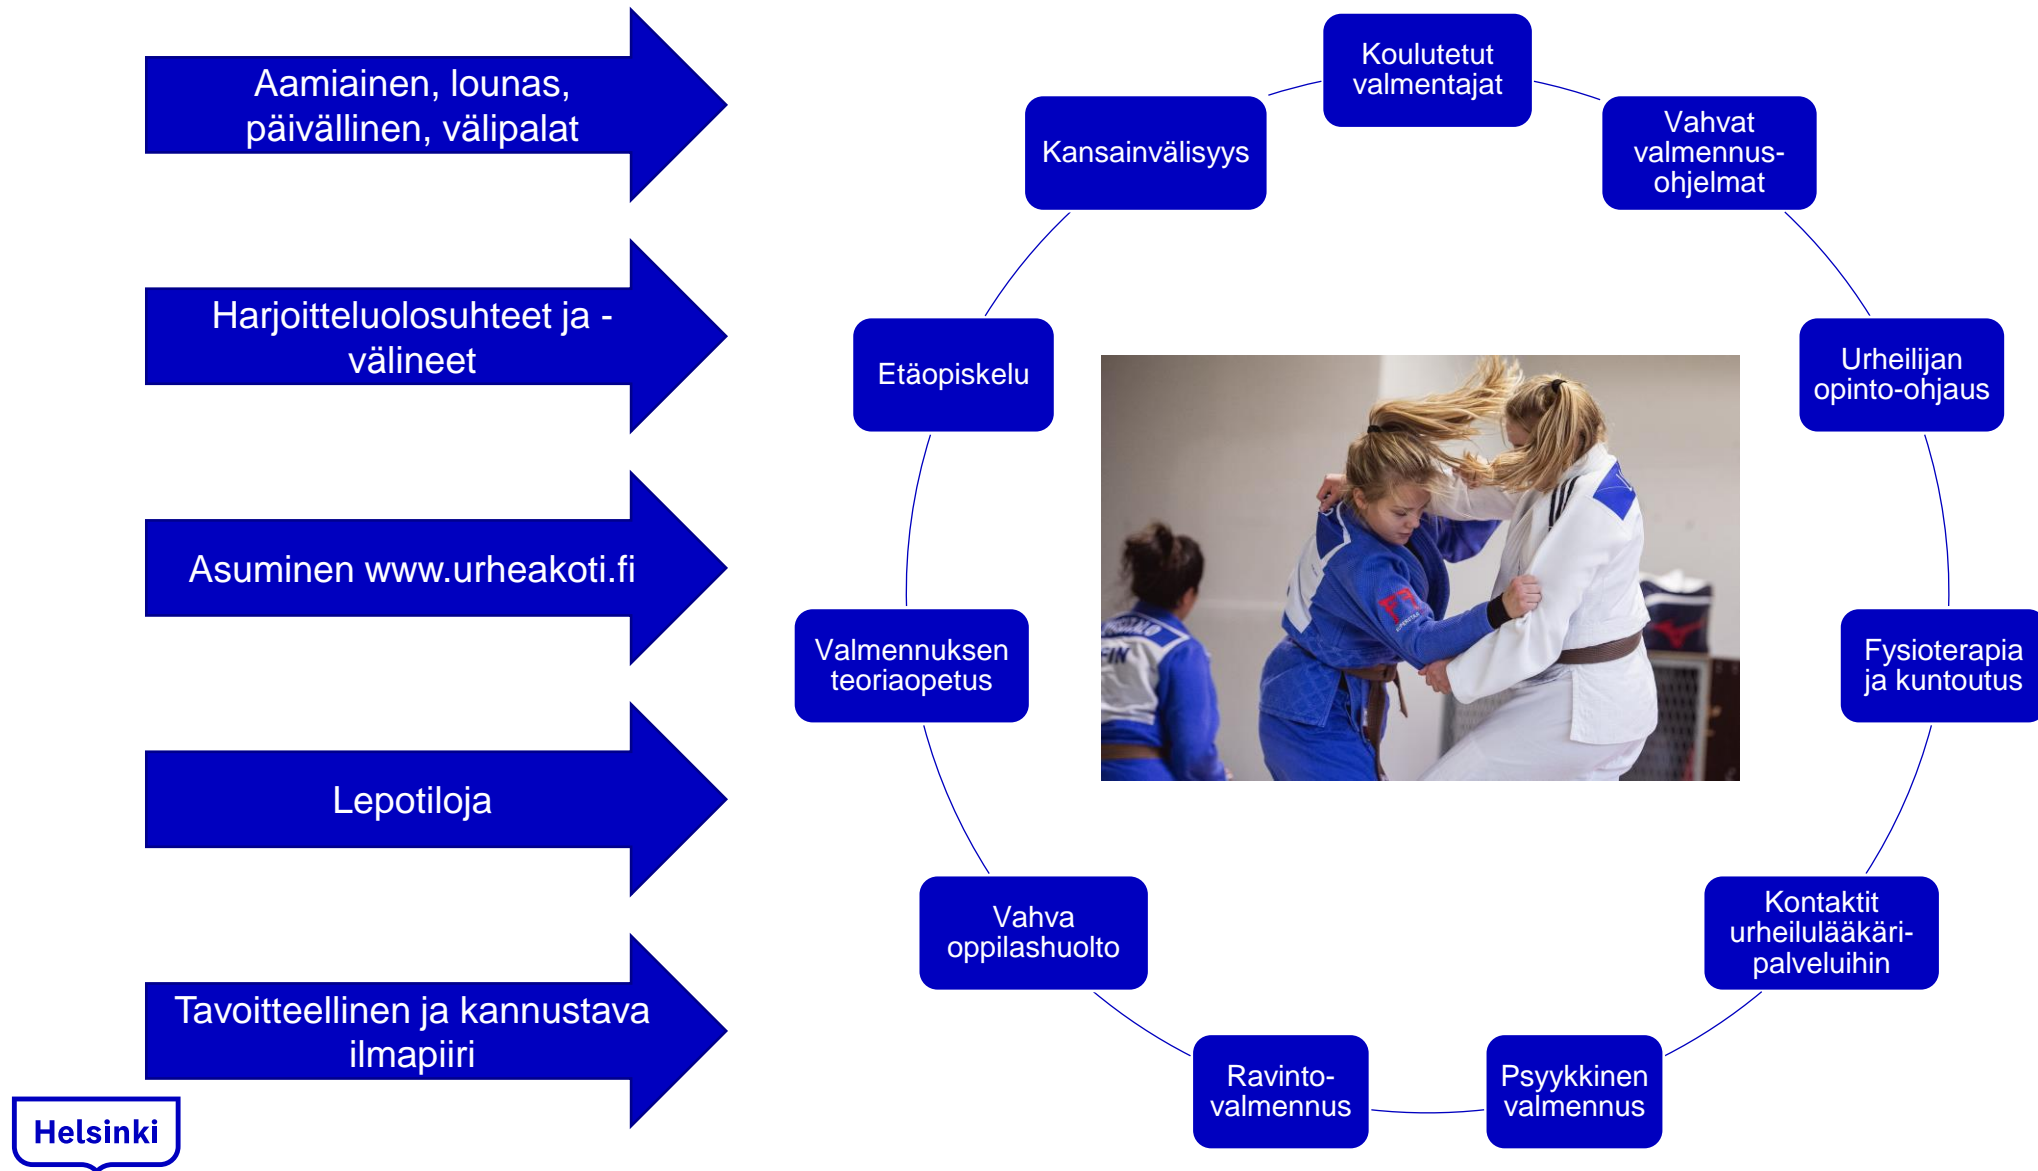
Aamiainen, lounas, päivällinen, välipalat

Harjoitteluolosuhteet ja -välineet

Asuminen www.urheakoti.fi

Lepotiloja

Tavoitteellinen ja kannustava ilmapiiri

Koulutetut valmentajat

Vahvat valmennus-ohjelmat

Urheilijan opinto-ohjaus

Fysioterapia ja kuntoutus

Kontaktit urheilulääkäri-palveluihin

Psyykkinen valmennus

Ravinto-valmennus

Vahva oppilashuolto

Valmennuksen teoriaopetus

Etäopiskelu

Kansainvälisyys

Helsinki